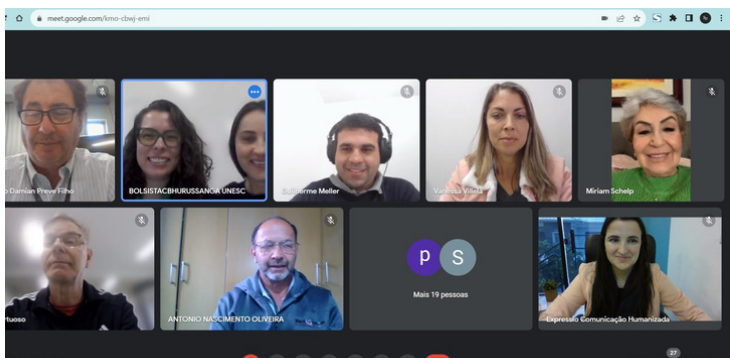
meet.google.com/kmo-cbwj-emi

o Damian Preve Filho

BOLSISTACBHURUSSANGA UNESC

Guilherme Meller

Vanessa Vilela

Miriam Schelp

rtuoso

ANTONIO NASCIMENTO OLIVEIRA

P S

Mais 19 pessoas

Expressão Comunicação Humanizada

27